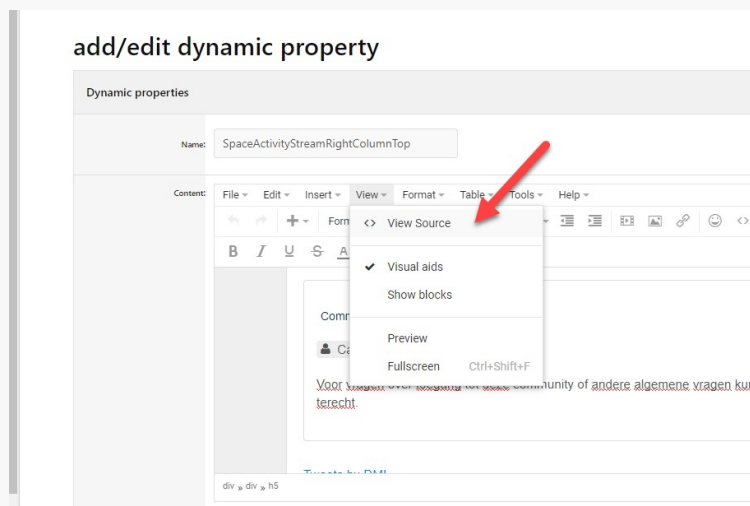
add/edit dynamic property

Dynamic properties

Name: SpaceActivityStreamRightColumnTop

Content: File Edit Insert View Format Table Tools Help

Form

View Source

Visual aids

Show blocks

Preview

Fullscreen Ctrl+Shift+F

Comm

Ca

Voor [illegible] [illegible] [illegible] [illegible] community of andere algemene vragen ku

terecht

Tweets by DMI

div » div » h5